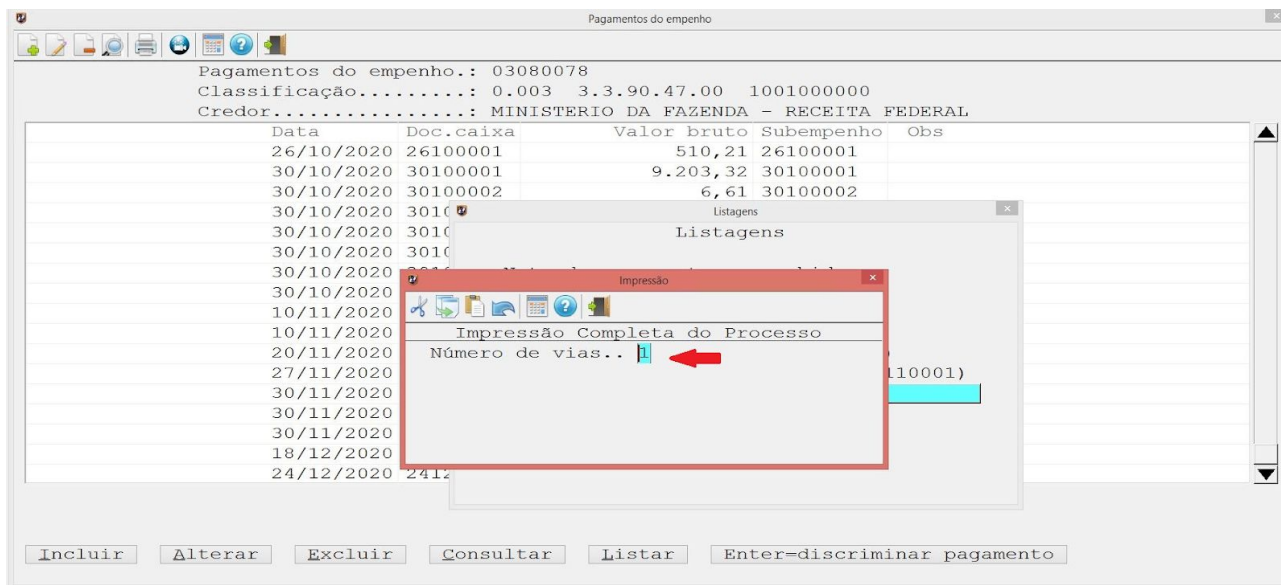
Pagamentos do empenho

Pagamentos do empenho.: 03080078
Classificação.........: 0.003 3.3.90.47.00 1001000000
Credor................: MINISTERIO DA FAZENDA - RECEITA FEDERAL

| Data | Doc.caixa | Valor bruto | Subempenho | Obs |
|---|---|---|---|---|
| 26/10/2020 | 26100001 | 510,21 | 26100001 | |
| 30/10/2020 | 30100001 | 9.203,32 | 30100001 | |
| 30/10/2020 | 30100002 | 6,61 | 30100002 | |
| 30/10/2020 | 301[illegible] | | | |
| 30/10/2020 | 301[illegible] | | | |
| 30/10/2020 | 301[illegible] | | | |
| 30/10/2020 | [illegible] | | | |
| 30/10/2020 | | | | |
| 10/11/2020 | | | | |
| 10/11/2020 | | | | |
| 20/11/2020 | | | | |
| 27/11/2020 | | | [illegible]110001) | |
| 30/11/2020 | | | | |
| 30/11/2020 | | | | |
| 30/11/2020 | | | | |
| 18/12/2020 | | | | |
| 24/12/2020 | 2412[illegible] | | | |

Listagens
Listagens

Impressão
Impressão Completa do Processo
Número de vias.. 1

Incluir Alterar Excluir Consultar Listar Enter=discriminar pagamento